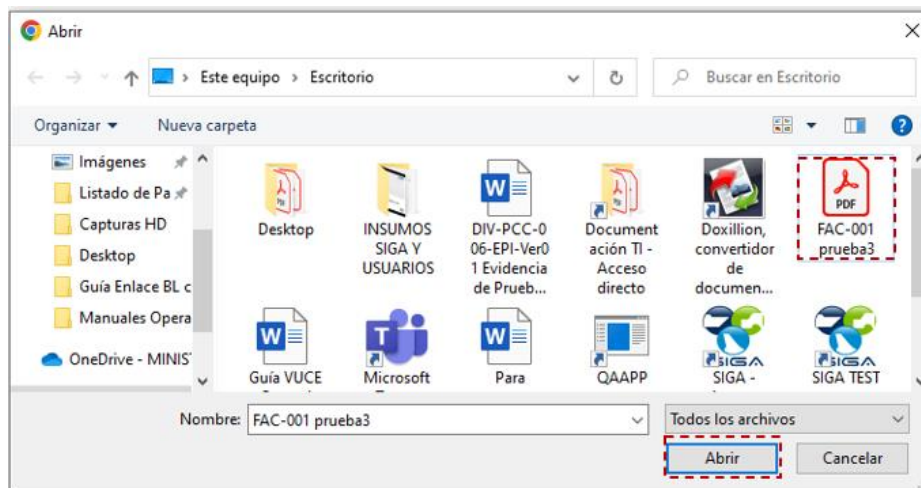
Abrir

Este equipo > Escritorio

Buscar en Escritorio

Organizar ▾ Nueva carpeta

Imágenes
Listado de Pa
Capturas HD
Desktop
Guía Enlace BL c
Manuales Opera
OneDrive - MINIS

Desktop
INSUMOS SIGA Y USUARIOS
DIV-PCC-006-EPI-Ver01 Evidencia de Prueb...
Documentación TI - Acceso directo
Doxillion, convertidor de documen...
PDF
FAC-001 prueba3
Guía VUCE
Microsoft
Para
QAAPP
SIGA
SIGA -
SIGA
SIGA TEST

Nombre: FAC-001 prueba3
Todos los archivos
Abrir
Cancelar